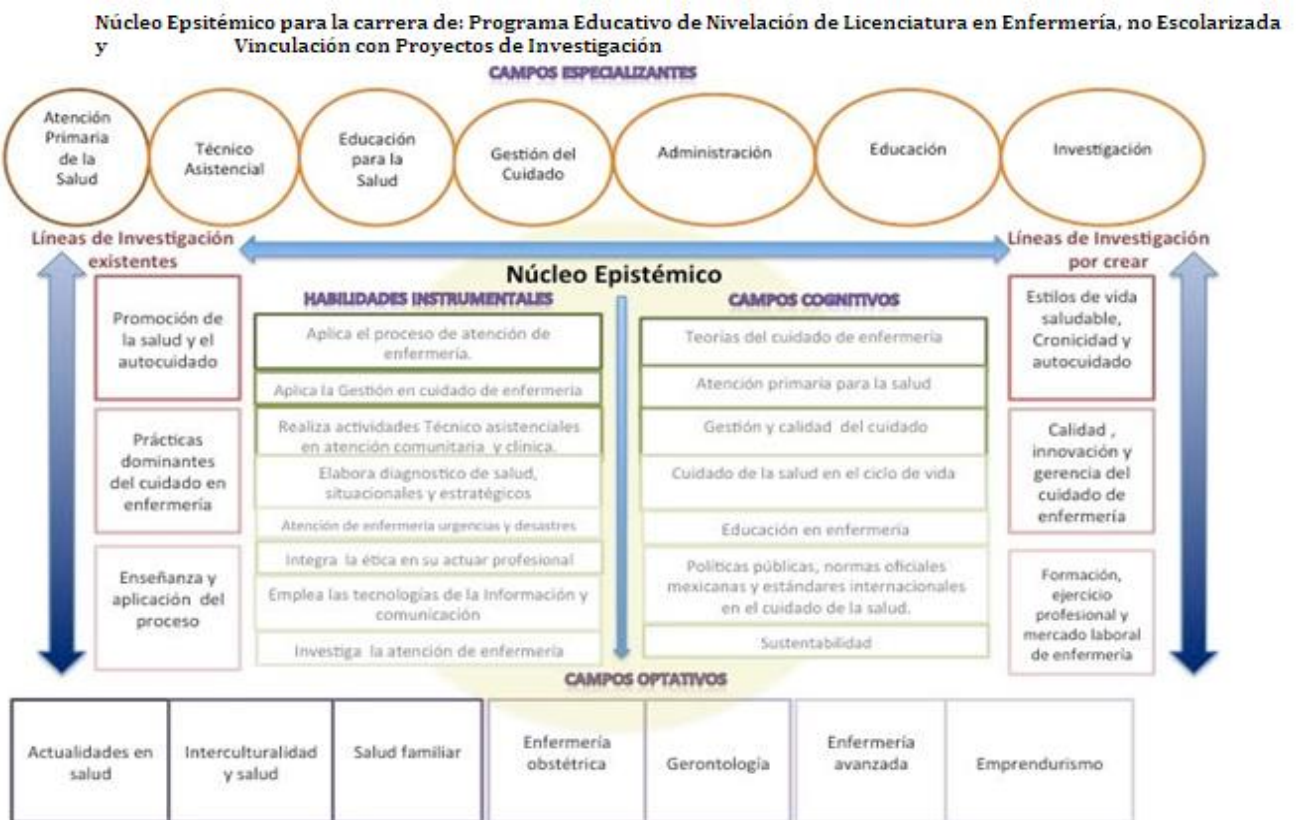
Núcleo Epistémico para la carrera de: Programa Educativo de Nivelación de Licenciatura en Enfermería, no Escolarizada y Vinculación con Proyectos de Investigación

CAMPOS ESPECIALIZANTES

Atención Primaria de la Salud

Técnico Asistencial

Educación para la Salud

Gestión del Cuidado

Administración

Educación

Investigación

Líneas de Investigación existentes

Líneas de Investigación por crear

Núcleo Epistémico

HABILIDADES INSTRUMENTALES

CAMPOS COGNITIVOS

Promoción de la salud y el autocuidado

Prácticas dominantes del cuidado en enfermería

Enseñanza y aplicación del proceso

Aplica el proceso de atención de enfermería.

Aplica la Gestión en cuidado de enfermería

Realiza actividades Técnico asistenciales en atención comunitaria y clínica.

Elabora diagnostico de salud, situacionales y estratégicos

Atención de enfermería urgencias y desastres

Integra la ética en su actuar profesional

Emplea las tecnologías de la Información y comunicación

Investiga la atención de enfermería

Teorías del cuidado de enfermería

Atención primaria para la salud

Gestión y calidad del cuidado

Cuidado de la salud en el ciclo de vida

Educación en enfermería

Políticas públicas, normas oficiales mexicanas y estándares internacionales en el cuidado de la salud.

Sustentabilidad

Estilos de vida saludable, Cronicidad y autocuidado

Calidad, innovación y gerencia del cuidado de enfermería

Formación, ejercicio profesional y mercado laboral de enfermería

CAMPOS OPTATIVOS

| Actualidades en salud | Interculturalidad y salud | Salud familiar | Enfermería obstétrica | Gerontología | Enfermería avanzada | Emprendurismo |